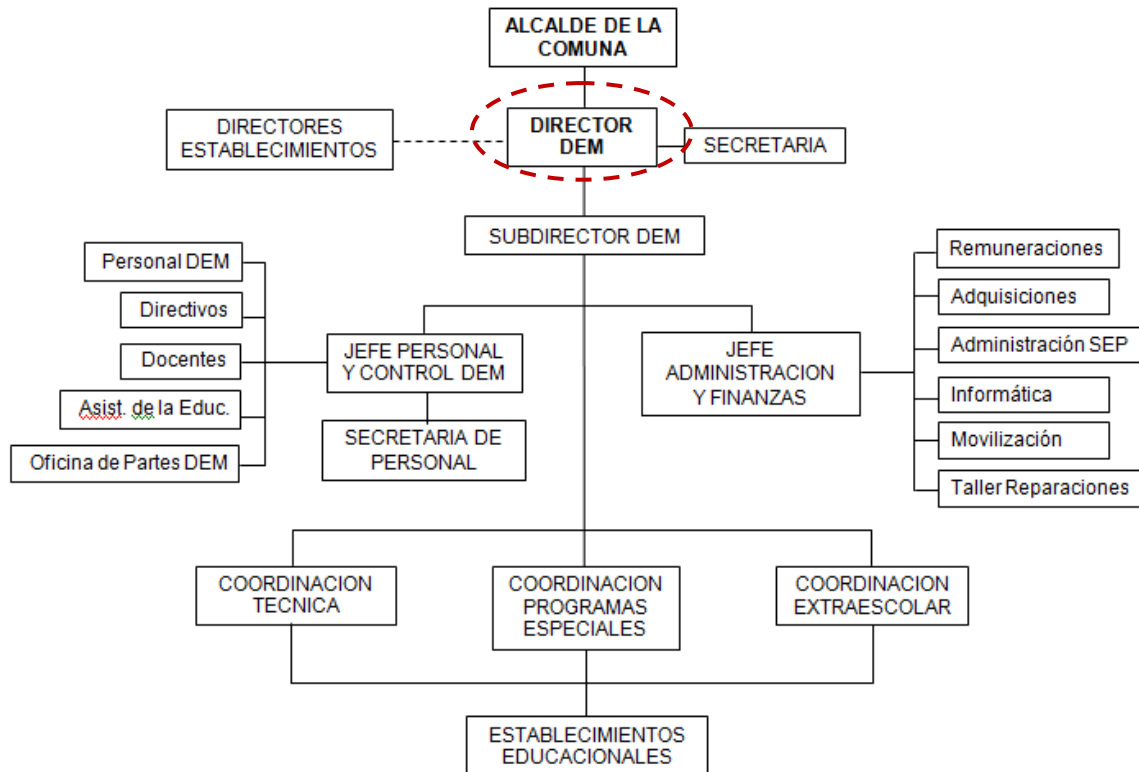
ALCALDE DE LA COMUNA

DIRECTORES ESTABLECIMIENTOS

DIRECTOR DEM

SECRETARIA

SUBDIRECTOR DEM

Personal DEM

Directivos

Docentes

Asist. de la Educ.

Oficina de Partes DEM

JEFE PERSONAL Y CONTROL DEM

SECRETARIA DE PERSONAL

JEFE ADMINISTRACION Y FINANZAS

Remuneraciones

Adquisiciones

Administración SEP

Informática

Movilización

Taller Reparaciones

COORDINACION TECNICA

COORDINACION PROGRAMAS ESPECIALES

COORDINACION EXTRAESCOLAR

ESTABLECIMIENTOS EDUCACIONALES